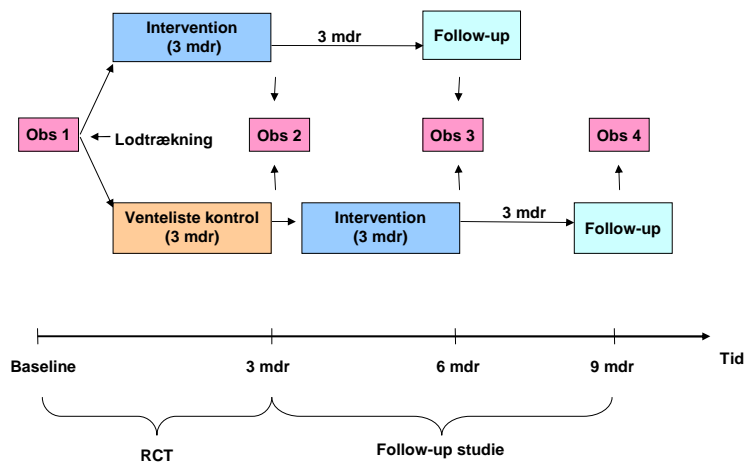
Intervention (3 mdr)

3 mdr

Follow-up

Obs 1

Lodtrækning

Obs 2

Obs 3

Obs 4

Venteliste kontrol (3 mdr)

Intervention (3 mdr)

3 mdr

Follow-up

Baseline

3 mdr

6 mdr

9 mdr

Tid

RCT

Follow-up studie